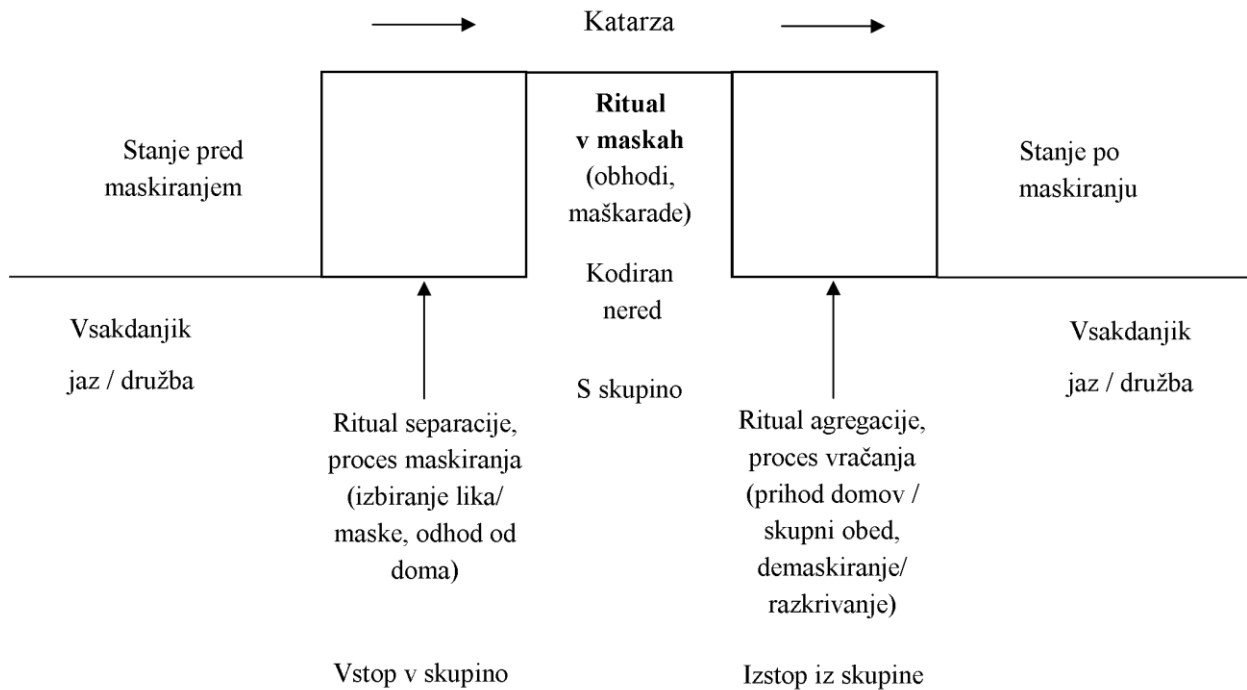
Katarza

Stanje pred maskiranjem

Ritual v maskah (obhodi, maškarade)

Kodiran nered

S skupino

Stanje po maskiranju

Vsakdanjik jaz / družba

Ritual separacije, proces maskiranja (izbiranje lika/ maske, odhod od doma)

Vstop v skupino

Ritual agregacije, proces vračanja (prihod domov / skupni obed, demaskiranje/ razkrivanje)

Izstop iz skupine

Vsakdanjik jaz / družba